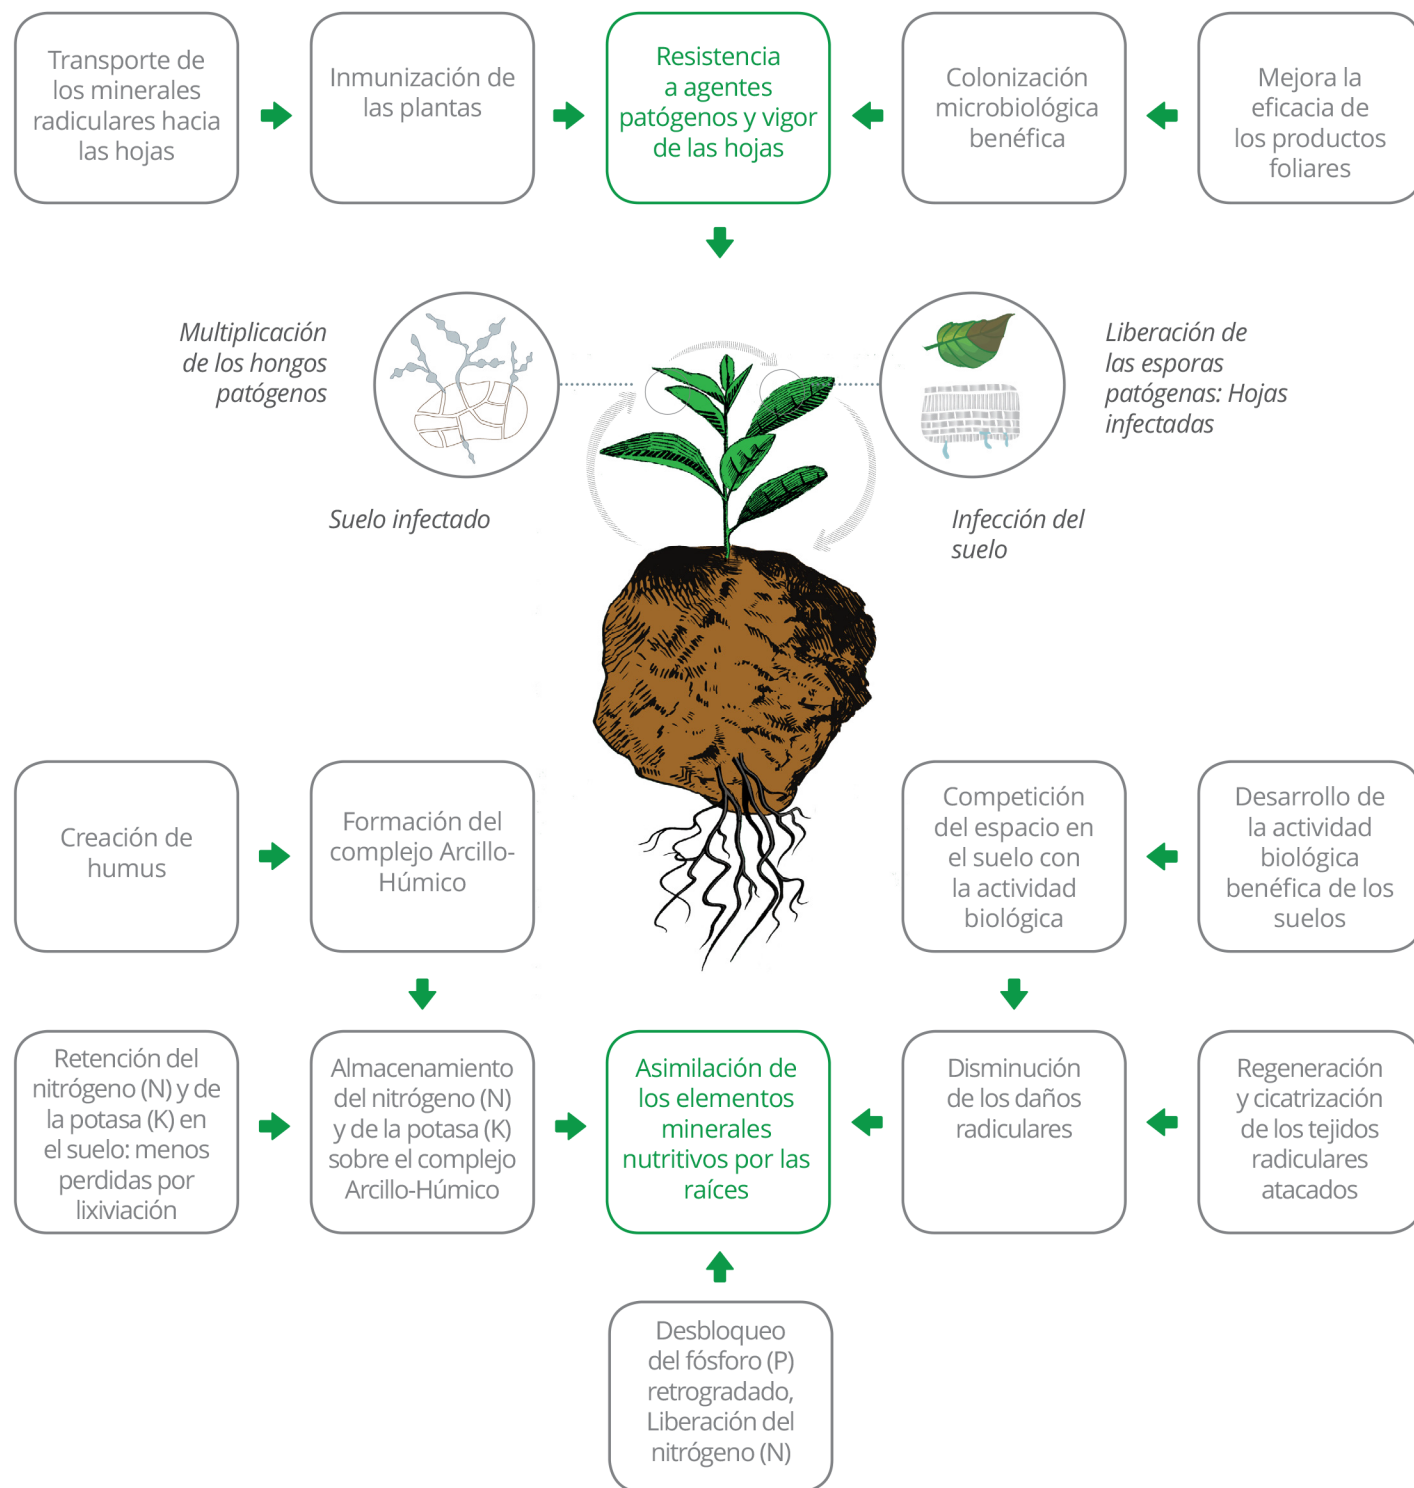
Transporte de los minerales radiculares hacia las hojas

Inmunización de las plantas

Resistencia a agentes patógenos y vigor de las hojas

Colonización microbiológica benéfica

Mejora la eficacia de los productos foliares

Multiplicación de los hongos patógenos

Liberación de las esporas patógenas: Hojas infectadas

Suelo infectado

Infección del suelo

Creación de humus

Formación del complejo Arcillo-Húmico

Competición del espacio en el suelo con la actividad biológica

Desarrollo de la actividad biológica benéfica de los suelos

Retención del nitrógeno (N) y de la potasa (K) en el suelo: menos perdidas por lixiviación

Almacenamiento del nitrógeno (N) y de la potasa (K) sobre el complejo Arcillo-Húmico

Asimilación de los elementos minerales nutritivos por las raíces

Disminución de los daños radiculares

Regeneración y cicatrización de los tejidos radiculares atacados

Desbloqueo del fósforo (P) retrogradado, Liberación del nitrógeno (N)